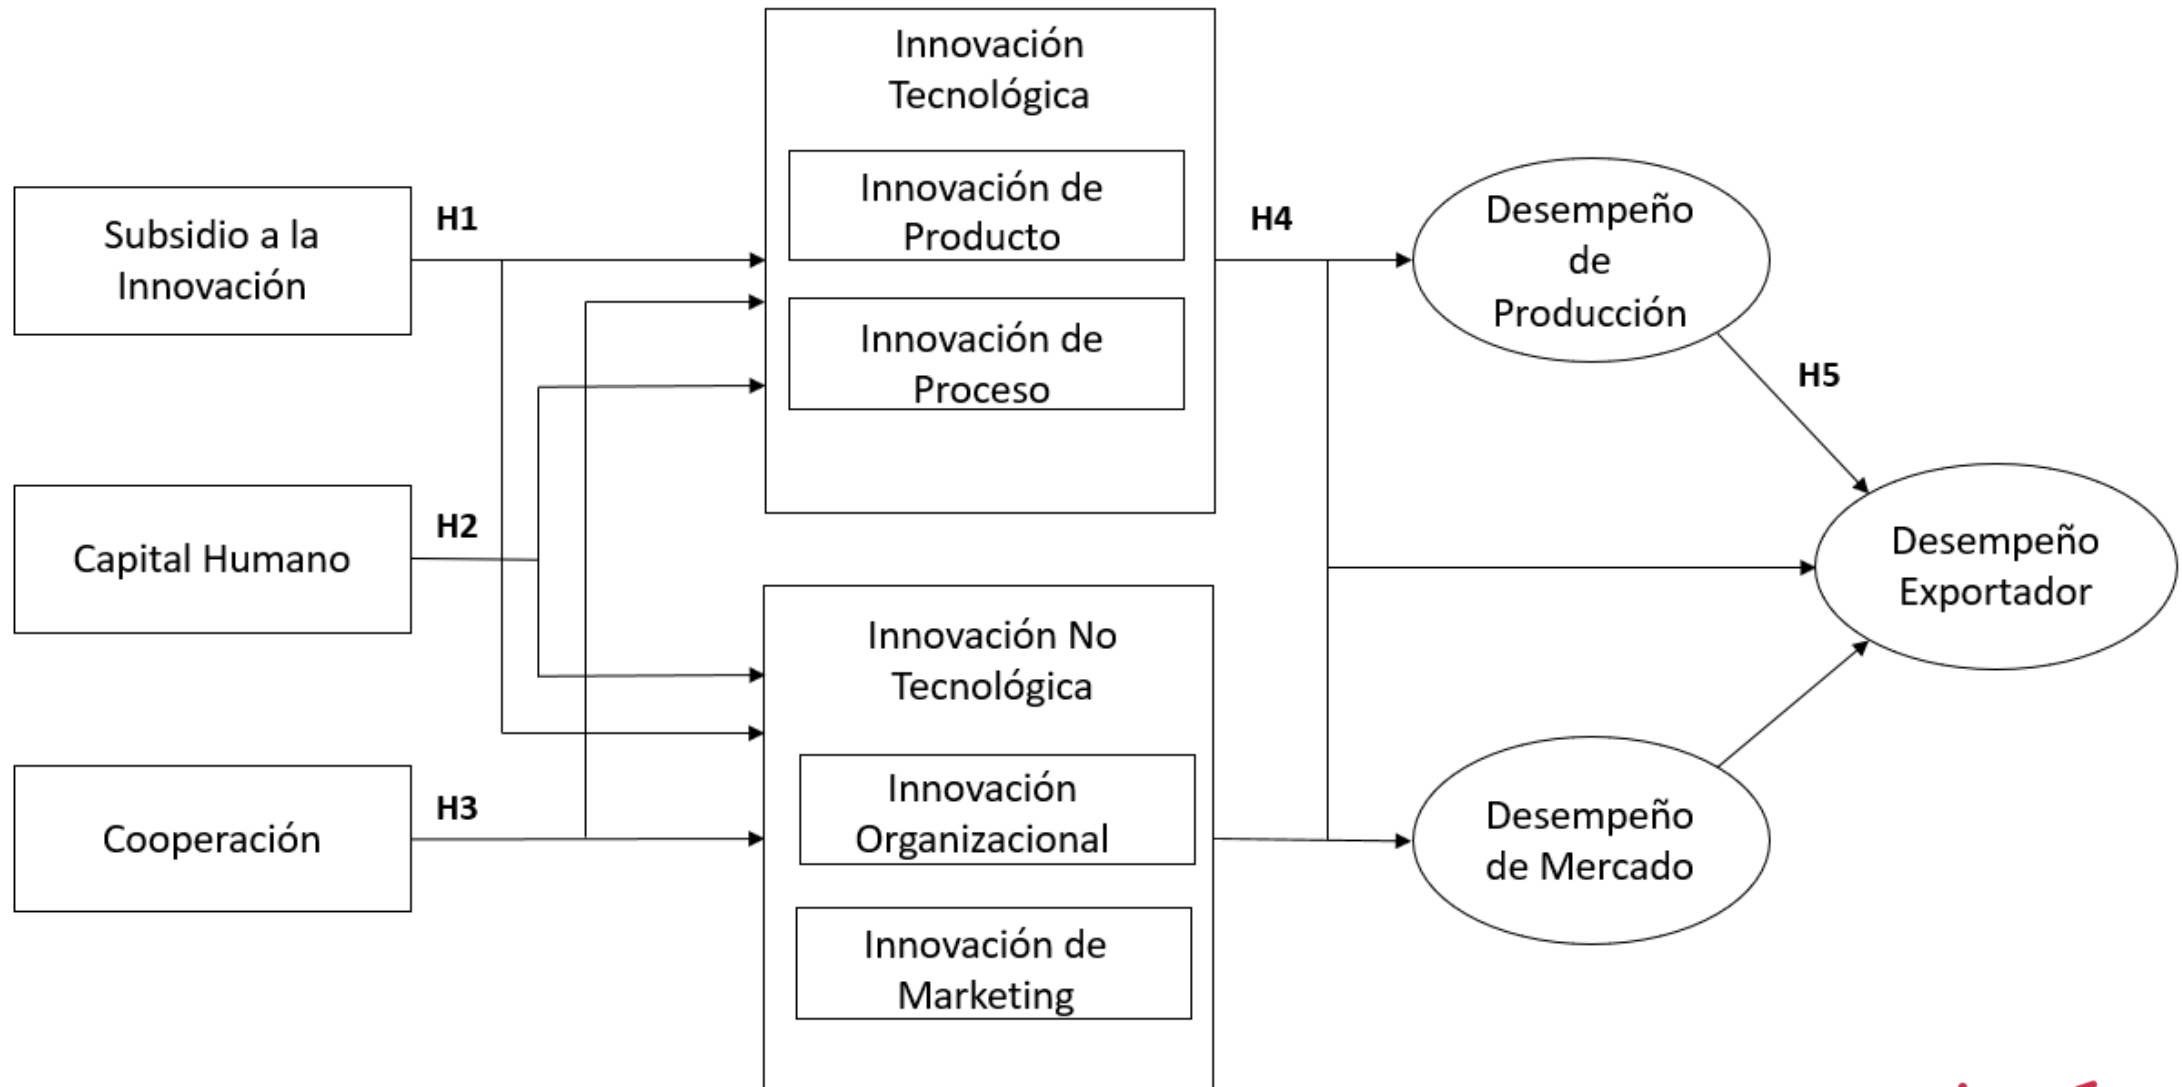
Subsidio a la Innovación

H1

Capital Humano

H2

Cooperación

H3

Innovación Tecnológica

Innovación de Producto

Innovación de Proceso

Innovación No Tecnológica

Innovación Organizacional

Innovación de Marketing

H4

Desempeño de Producción

H5

Desempeño Exportador

Desempeño de Mercado